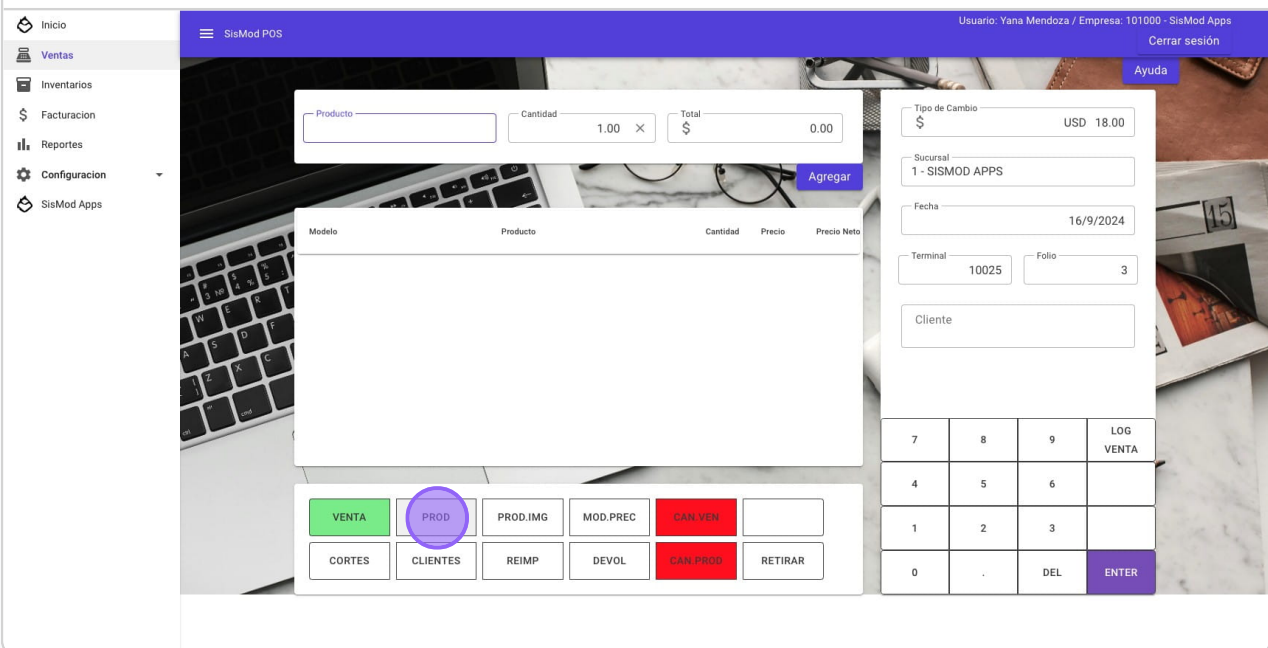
Inicio
Ventas
Inventarios
Facturacion
Reportes
Configuracion
SisMod Apps

SisMod POS

Usuario: Yana Mendoza / Empresa: 101000 - SisMod Apps
Cerrar sesión
Ayuda

Producto
Cantidad 1.00 ×
Total $ 0.00
Agregar

| Modelo | Producto | Cantidad | Precio | Precio Neto |
|---|---|---|---|---|

Tipo de Cambio $ USD 18.00
Sucursal 1 - SISMOD APPS
Fecha 16/9/2024
Terminal 10025
Folio 3
Cliente

| 7 | 8 | 9 | LOG VENTA |
|---|---|---|---|
| 4 | 5 | 6 | |
| 1 | 2 | 3 | |
| 0 | . | DEL | ENTER |

VENTA
PROD
PROD.IMG
MOD.PREC
CAN.VEN
CORTES
CLIENTES
REIMP
DEVOL
CAN.PROD
RETIRAR